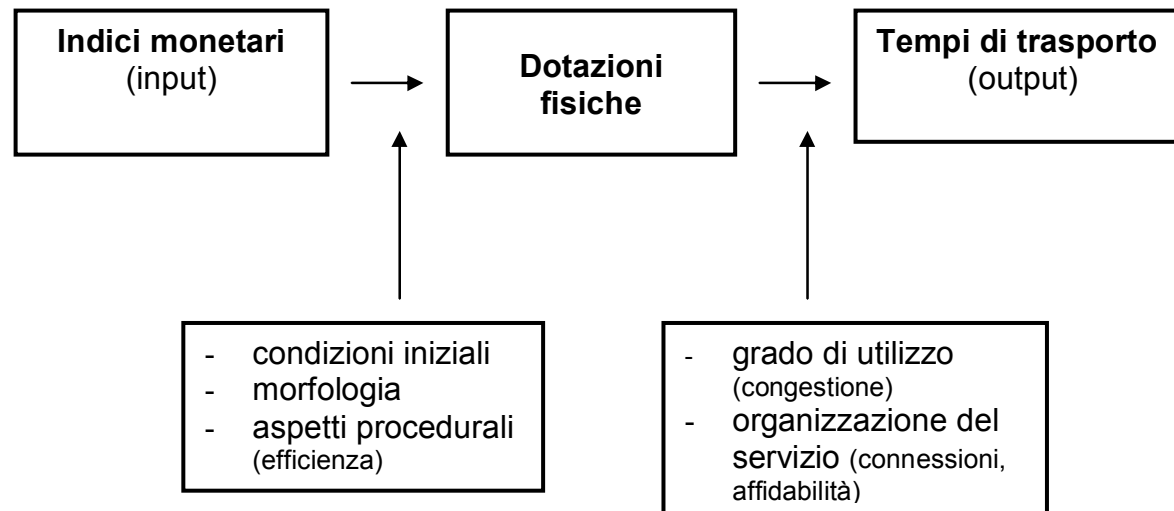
**Indici monetari**
(input)

**Dotazioni fisiche**

**Tempi di trasporto**
(output)

- condizioni iniziali
- morfologia
- aspetti procedurali (efficienza)

- grado di utilizzo (congestione)
- organizzazione del servizio (connessioni, affidabilità)